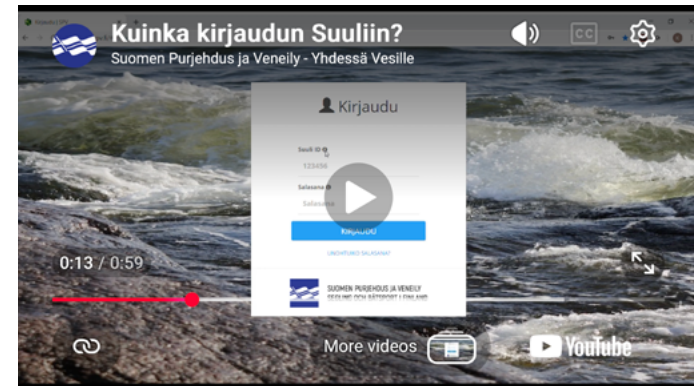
Kuinka kirjaudun Suuliin?
Suomen Purjehdus ja Veneily - Yhdessä Vesille

CC

Kirjaudu

Suuli ID
123456
Salasana
Salasana

KIRJAUDU

UNOHTUNUT SALASANA?

SUOMEN PURJEHDUS JA VENEILY
SEGLING OCH BÅTSPORT I FINLAND

0:13 / 0:59

More videos

YouTube